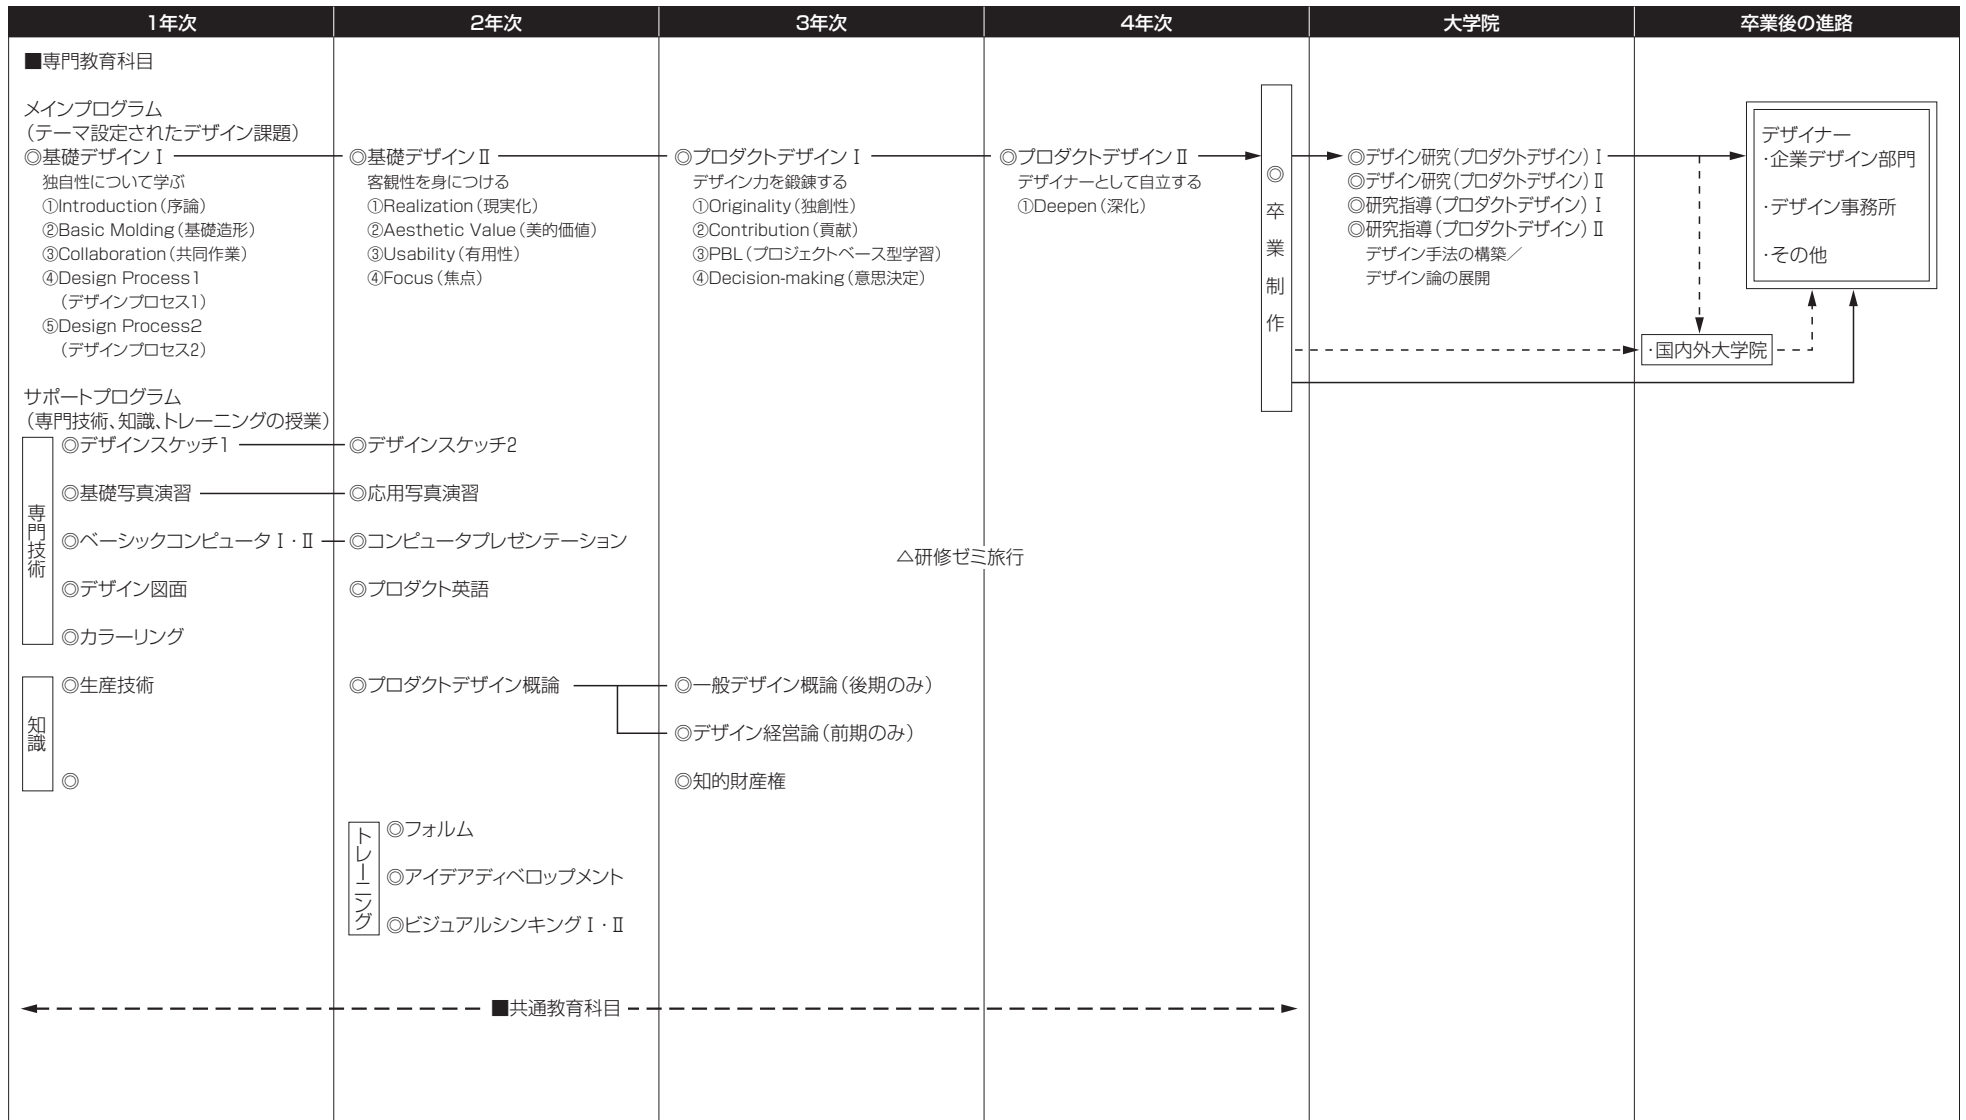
| 1年次 | 2年次 | 3年次 | 4年次 | 大学院 | 卒業後の進路 |
|---|---|---|---|---|---|

■専門教育科目

メインプログラム
(テーマ設定されたデザイン課題)

◎基礎デザインⅠ
独自性について学ぶ
①Introduction(序論)
②Basic Molding(基礎造形)
③Collaboration(共同作業)
④Design Process1 (デザインプロセス1)
⑤Design Process2 (デザインプロセス2)

◎基礎デザインⅡ
客観性を身につける
①Realization(現実化)
②Aesthetic Value(美的価値)
③Usability(有用性)
④Focus(焦点)

◎プロダクトデザインⅠ
デザイン力を鍛錬する
①Originality(独創性)
②Contribution(貢献)
③PBL(プロジェクトベース型学習)
④Decision-making(意思決定)

◎プロダクトデザインⅡ
デザイナーとして自立する
①Deepen(深化)

◎卒業制作

◎デザイン研究(プロダクトデザイン)Ⅰ
◎デザイン研究(プロダクトデザイン)Ⅱ
◎研究指導(プロダクトデザイン)Ⅰ
◎研究指導(プロダクトデザイン)Ⅱ
デザイン手法の構築／デザイン論の展開

デザイナー
·企業デザイン部門
·デザイン事務所
·その他

·国内外大学院

サポートプログラム
(専門技術、知識、トレーニングの授業)

専門技術
◎デザインスケッチ1 — ◎デザインスケッチ2
◎基礎写真演習 — ◎応用写真演習
◎ベーシックコンピュータⅠ·Ⅱ — ◎コンピュータプレゼンテーション
◎デザイン図面
◎プロダクト英語
◎カラーリング

△研修ゼミ旅行

知識
◎生産技術
◎プロダクトデザイン概論 — ◎一般デザイン概論(後期のみ)
◎デザイン経営論(前期のみ)
◎
◎知的財産権

トレーニング
◎フォルム
◎アイデアディベロップメント
◎ビジュアルシンキングⅠ·Ⅱ

■共通教育科目